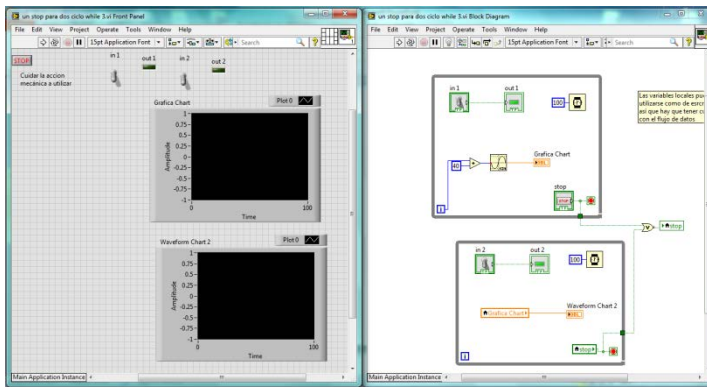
un stop para dos ciclo while 3.vi Front Panel

File Edit View Project Operate Tools Window Help

15pt Application Font

STOP

Cuidar la accion mecanica a utilizar

in 1

out 1

in 2

out 2

Grafica Chart

Plot 0

1
0.75
0.5
0.25
0
-0.25
-0.5
-0.75
-1

Amplitude

0

Time

100

Waveform Chart 2

Plot 0

1
0.75
0.5
0.25
0
-0.25
-0.5
-0.75
-1

Amplitude

0

Time

100

Main Application Instance

un stop para dos ciclo while 3.vi Block Diagram

File Edit View Project Operate Tools Window Help

15pt Application Font

Search

in 1

out 1

100

40

Grafica Chart

stop

Las variables locales pu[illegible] utilizarse como de escr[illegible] asi que hay que tener c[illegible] con el flujo de datos

stop

in 2

out 2

100

Grafica Chart

Waveform Chart 2

stop

Main Application Instance